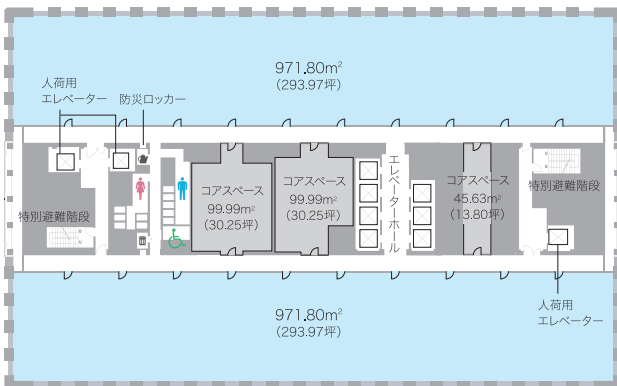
971.80m$^2$
(293.97坪)

人荷用
エレベーター

防災ロッカー

特別避難階段

コアスペース
99.99m$^2$
(30.25坪)

コアスペース
99.99m$^2$
(30.25坪)

エレベーターホール

コアスペース
45.63m$^2$
(13.80坪)

特別避難階段

971.80m$^2$
(293.97坪)

人荷用
エレベーター